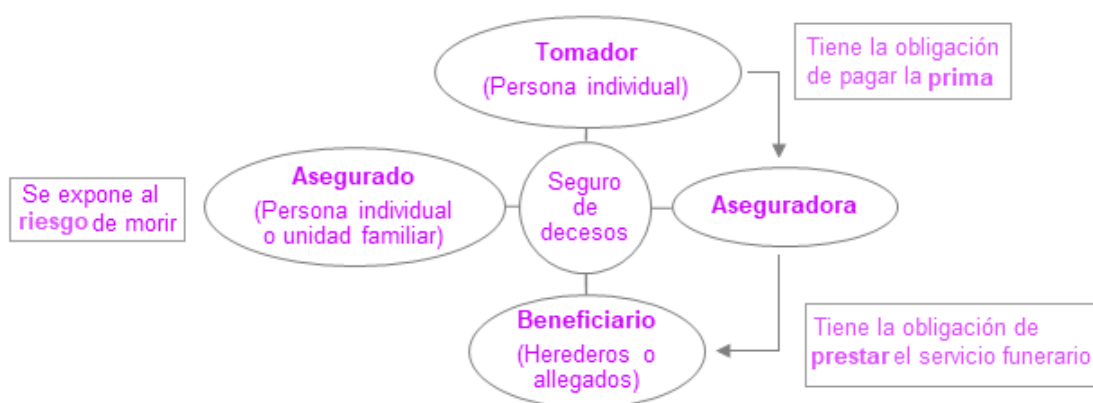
Tomador
(Persona individual)

Tiene la obligación de pagar la prima

Se expone al riesgo de morir

Asegurado
(Persona individual o unidad familiar)

Seguro de decesos

Aseguradora

Beneficiario
(Herederos o allegados)

Tiene la obligación de prestar el servicio funerario